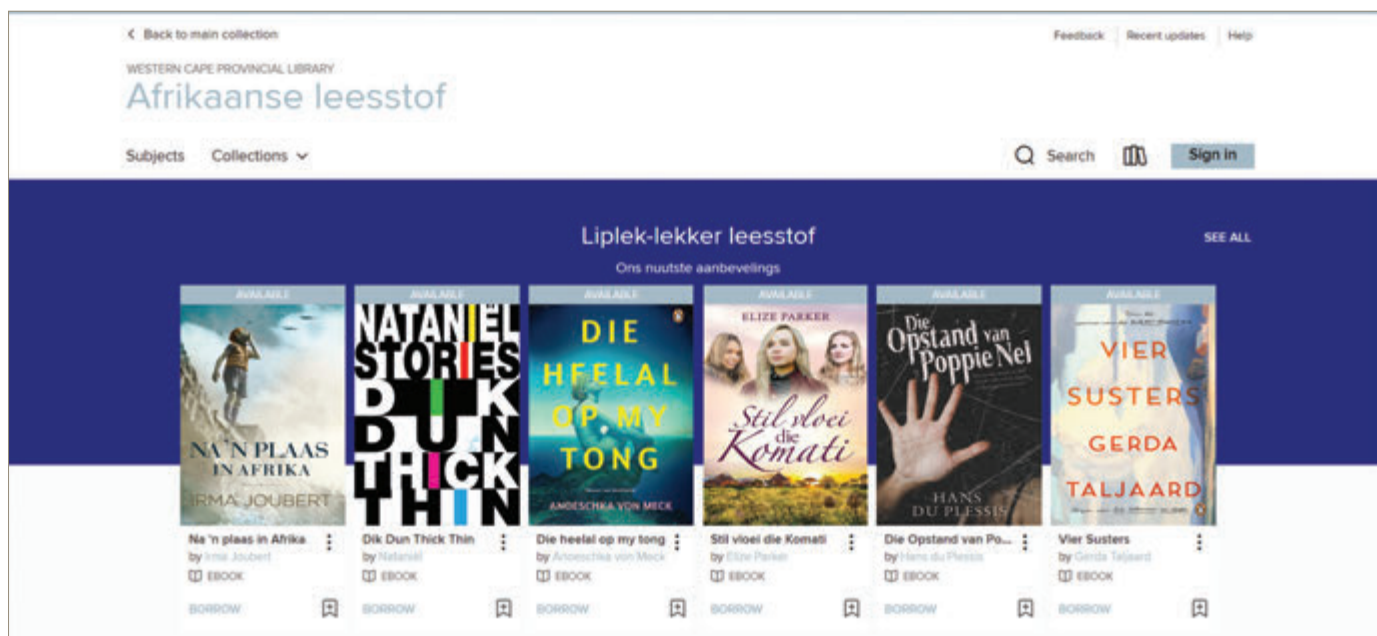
< Back to main collection

Feedback | Recent updates | Help

WESTERN CAPE PROVINCIAL LIBRARY

Afrikaanse leesstof

Subjects Collections

Search Sign in

Liplek-lekker leesstof

SEE ALL

Ons nuutste aanbevelings

AVAILABLE

NA 'N PLAAS IN AFRIKA
IRMA JOUBERT

Na 'n plaas in Afrika
by Irma Joubert
EBOOK
BORROW

AVAILABLE

NATANIEL STORIES DIK DUN THICK THIN

Dik Dun Thick Thin
by Nataniël
EBOOK
BORROW

AVAILABLE

DIE HEELAL OP MY TONG
ANOESCHKA VON MECK

Die heelal op my tong
by Anoeschka von Meck
EBOOK
BORROW

AVAILABLE

ELIZE PARKER
Stil vloei die Komati

Stil vloei die Komati
by Elize Parker
EBOOK
BORROW

AVAILABLE

Die Opstand van Poppie Nel
HANS DU PLESSIS

Die Opstand van Po...
by Hans du Plessis
EBOOK
BORROW

AVAILABLE

VIER SUSTERS
GERDA TALJAARD

Vier Susters
by Gerda Taljaard
EBOOK
BORROW